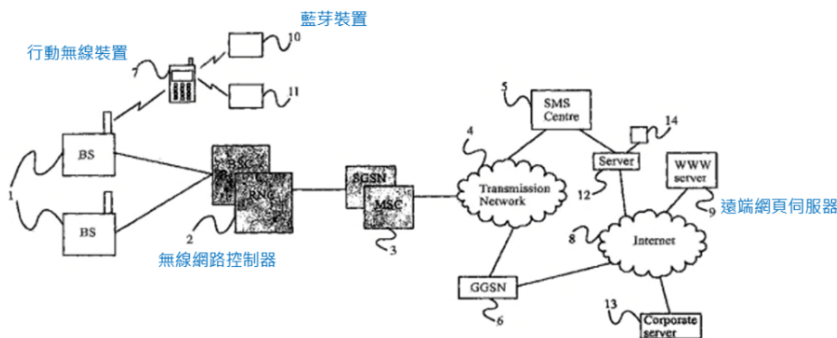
藍芽裝置

行動無線裝置

10

7

11

BS

1

BS

BSC

RNC

2

無線網路控制器

SGSN

MSC

3

5

SMS Centre

4

Transmission Network

14

Server

12

WWW server

9

遠端網頁伺服器

8

Internet

GGSN

6

13

Corporate server